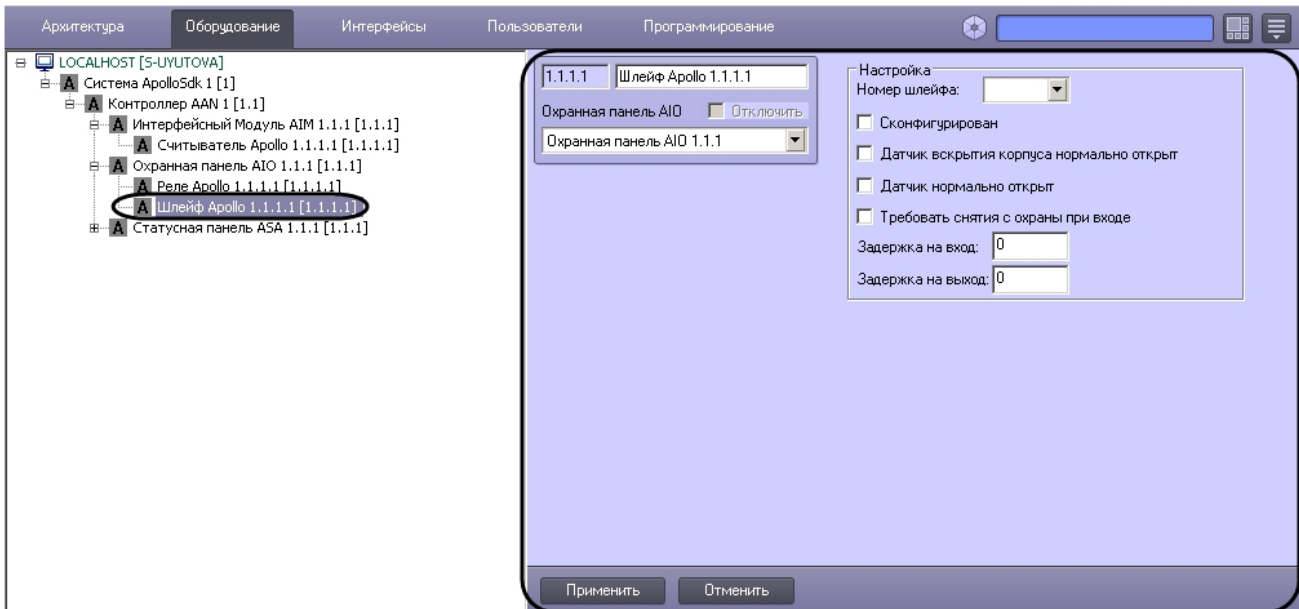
Архитектура Оборудование Интерфейсы Пользователи Программирование

LOCALHOST [S-UYUTOVA]
A Система ApolloSdk 1 [1]
A Контроллер AAN 1 [1.1]
A Интерфейсный Модуль AIM 1.1.1 [1.1.1]
A Считыватель Apollo 1.1.1.1 [1.1.1.1]
A Охранная панель AIO 1.1.1 [1.1.1]
A Реле Apollo 1.1.1.1 [1.1.1.1]
A Шлейф Apollo 1.1.1.1 [1.1.1.1]
A Статусная панель ASA 1.1.1 [1.1.1]

1.1.1.1 Шлейф Apollo 1.1.1.1
Охранная панель AIO Отключить
Охранная панель AIO 1.1.1

Настройка
Номер шлейфа:
Сконфигурирован
Датчик вскрытия корпуса нормально открыт
Датчик нормально открыт
Требовать снятия с охраны при входе
Задержка на вход: 0
Задержка на выход: 0

Применить Отменить